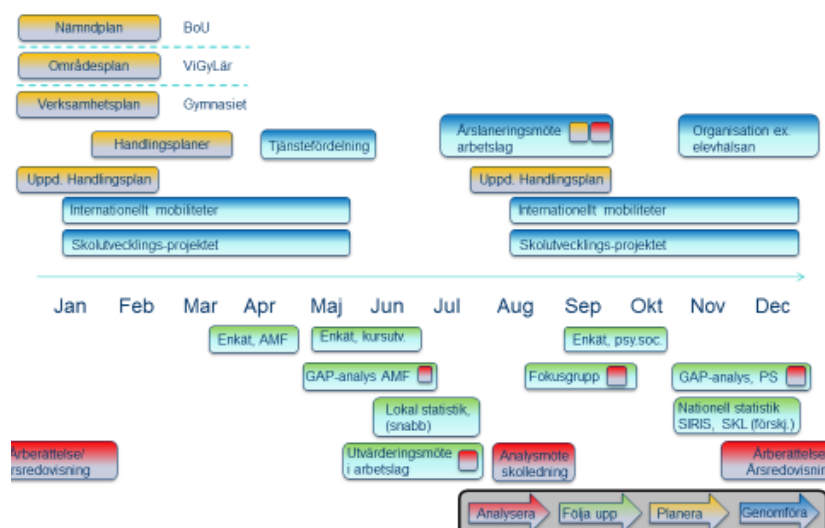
Nämndplan BoU

Områdesplan ViGyLär

Verksamhetsplan Gymnasiet

Handlingsplaner

Tjänstefördelning

Årsplaneringsmöte arbetslag

Organisation ex. elevhälsan

Uppd. Handlingsplan

Uppd. Handlingsplan

Internationellt mobiliteter

Internationellt mobiliteter

Skolutvecklings-projektet

Skolutvecklings-projektet

Jan Feb Mar Apr Maj Jun Jul Aug Sep Okt Nov Dec

Enkät, AMF

Enkät, kursutv.

Enkät, psy.soc.

GAP-analys AMF

Fokusgrupp

GAP-analys, PS

Lokal statistik, (snabb)

Nationell statistik SIRIS, SKL (försk).)

Årberättelse/ Årsredovisning

Utvärderingsmöte i arbetslag

Analysmöte skolledning

Årberättelse/ Årsredovisning

Analysera

Följa upp

Planera

Genomföra